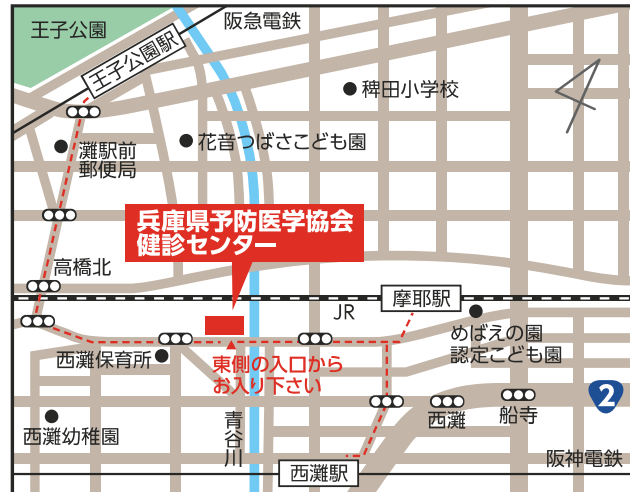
王子公園
阪急電鉄
王子公園駅
稗田小学校
灘駅前
郵便局
花音つばさこども園
兵庫県予防医学協会
健診センター
高橋北
JR
摩耶駅
めばえの園
認定こども園
西灘保育所
東側の入口から
お入り下さい
西灘
船寺
2
西灘幼稚園
青谷川
西灘駅
阪神電鉄